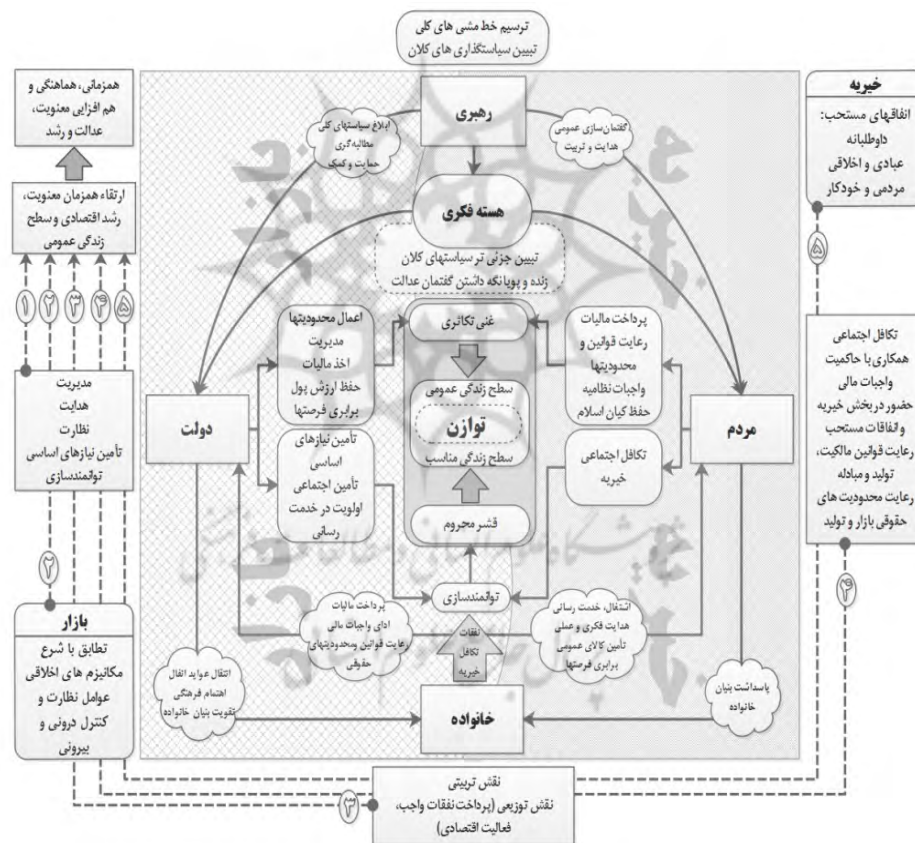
ترسیم خط مشی های کلی
تبیین سیاستگذاری های کلان

همزمانی، هماهنگی و هم افزایی معنویت، عدالت و رشد

ارتقاء همزمان معنویت، رشد اقتصادی و سطح زندگی عمومی

۱ ۲ ۳ ۴ ۵

مدیریت
هدایت
نظارت
تأمین نیازهای اساسی
توانمندسازی

۲

بازار
تطابق با شرع
مکانیزم های اخلاقی
عوامل نظارت و کنترل درونی و بیرونی

خیریه
انفاقهای مستحب:
داوطلبانه
عبادی و اخلاقی
مردمی و خودکار

۵

تکافل اجتماعی
همکاری با حاکمیت
واجبات مالی
حضور در بخش خیریه و انفاقات مستحب
رعایت قوانین مالکیت، تولید و مبادله
رعایت محدودیت های حقوقی بازار و تولید

۴

رهبری

ابلاغ سیاستهای کلی
مطالبه گری
حمایت و کمک

گفتمان سازی عمومی
هدایت و تربیت

هسته فکری

تبیین جزئی تر سیاستهای کلان
زنده و پویا نگه داشتن گفتمان عدالت

دولت

اعمال محدودیتها
مدیریت
اخذ مالیات
حفظ ارزش پول
برابری فرصتها

تأمین نیازهای اساسی
تأمین اجتماعی
اولویت در خدمت رسانی

غنی تکاثری

سطح زندگی عمومی
توازن
سطح زندگی مناسب

قشر محروم

پرداخت مالیات
رعایت قوانین و محدودیتها
واجبات نظامیه
حفظ کیان اسلام

تکافل اجتماعی
خیریه

مردم

توانمندسازی

پرداخت مالیات
ادای واجبات مالی
رعایت قوانین و محدودیتهای حقوقی

نفقات
تکافل
خیریه

اشتغال، خدمت رسانی
هدایت فکری و عملی
تأمین کالای عمومی
برابری فرصتها

انتقال عواید انفال
اهتمام فرهنگی
تقویت بنیان خانواده

خانواده

پاسداشت بنیان خانواده

نقش تربیتی
نقش توزیعی (پرداخت نفقات واجب، فعالیت اقتصادی)

۳